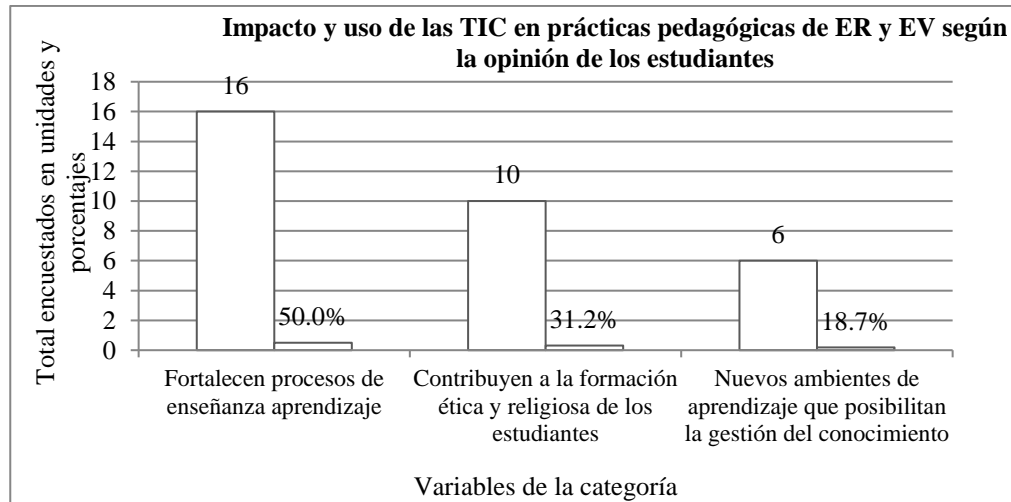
Impacto y uso de las TIC en prácticas pedagógicas de ER y EV según la opinión de los estudiantes

Total encuestados en unidades y porcentajes

18
16
14
12
10
8
6
4
2
0

16
50.0%
10
31.2%
6
18.7%

Fortalecen procesos de enseñanza aprendizaje

Contribuyen a la formación ética y religiosa de los estudiantes

Nuevos ambientes de aprendizaje que posibilitan la gestión del conocimiento

Variables de la categoría